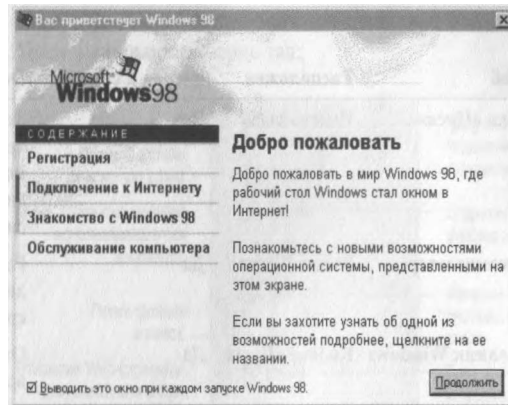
Вас приветствует Windows 98

Microsoft Windows98

СОДЕРЖАНИЕ

Регистрация

Подключение к Интернету

Знакомство с Windows 98

Обслуживание компьютера

Добро пожаловать

Добро пожаловать в мир Windows 98, где рабочий стол Windows стал окном в Интернет!

Познакомьтесь с новыми возможностями операционной системы, представленными на этом экране.

Если вы захотите узнать об одной из возможностей подробнее, щелкните на ее названии.

☑ Выводить это окно при каждом запуске Windows 98.

Продолжить